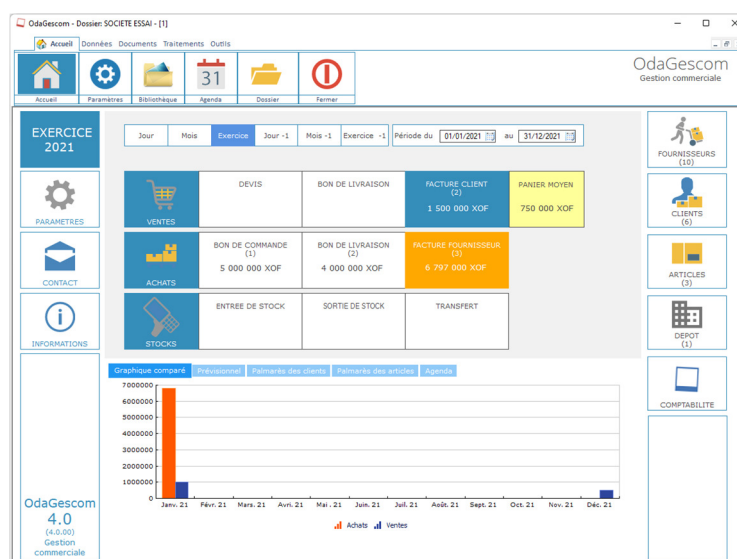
OdaGescom - Dossier: SOCIETE ESSAI - [1]

Accueil Données Documents Traitements Outils

Accueil Paramètres Bibliothèque 31 Agenda Dossier Fermer

OdaGescom
Gestion commerciale

EXERCICE
2021

PARAMETRES

CONTACT

INFORMATIONS

OdaGescom
4.0
(4.0.00)
Gestion
commerciale

Jour Mois Exercice Jour -1 Mois -1 Exercice -1 Période du 01/01/2021 au 31/12/2021

VENTES
DEVIS
BON DE LIVRAISON
FACTURE CLIENT (2) 1 500 000 XOF
PANIER MOYEN 750 000 XOF

ACHATS
BON DE COMMANDE (1) 5 000 000 XOF
BON DE LIVRAISON (2) 4 000 000 XOF
FACTURE FOURNISSEUR (3) 6 797 000 XOF

STOCKS
ENTREE DE STOCK
SORTIE DE STOCK
TRANSFERT

Graphique comparé Prévisionnel Palmarès des clients Palmarès des articles Agenda

7000000
6000000
5000000
4000000
3000000
2000000
1000000
0

Janv. 21 Févr. 21 Mars. 21 Avri. 21 Mai. 21 Juin. 21 Juil. 21 Août. 21 Sept. 21 Oct. 21 Nov. 21 Déc. 21

Achats Ventes

FOURNISSEURS (10)

CLIENTS (6)

ARTICLES (3)

DEPOT (1)

COMPTABILITE